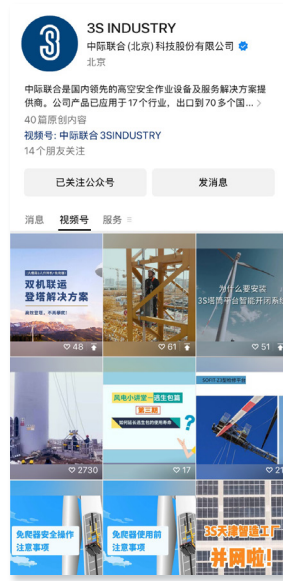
3S INDUSTRY
中际联合 (北京) 科技股份有限公司
北京

中际联合是国内领先的高空安全作业设备及服务解决方案提供商。公司产品已应用于 17 个行业，出口到 70 多个国...

40 篇原创内容
视频号: 中际联合 3SINDUSTRY
14 个朋友关注

已关注公众号
发消息

消息 视频号 服务

双机联运登塔解决方案
48
61
为什么要安装3S塔筒平台智能开闭系统
51
2730
风电小讲堂 逃生包篇 第三期 如何延长逃生包的使用寿命
17
21
免爬器安全操作注意事项
免爬器使用前注意事项
3S天津智造工厂并网啦!